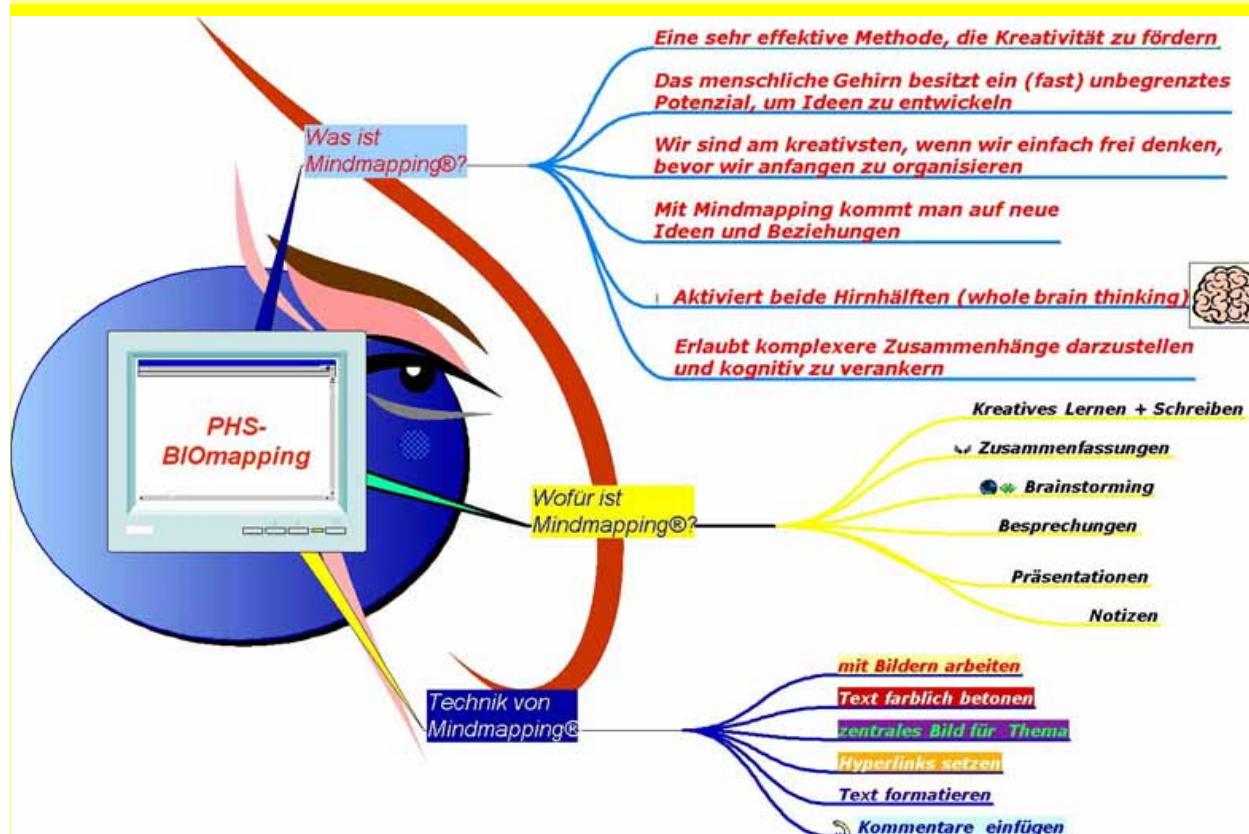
PHS-BIOmapping

Was ist Mindmapping®?

Eine sehr effektive Methode, die Kreativität zu fördern

Das menschliche Gehirn besitzt ein (fast) unbegrenztes Potenzial, um Ideen zu entwickeln

Wir sind am kreativsten, wenn wir einfach frei denken, bevor wir anfangen zu organisieren

Mit Mindmapping kommt man auf neue Ideen und Beziehungen

Aktiviert beide Hirnhälften (whole brain thinking)

Erlaubt komplexere Zusammenhänge darzustellen und kognitiv zu verankern

Wofür ist Mindmapping®?

Kreatives Lernen + Schreiben

Zusammenfassungen

Brainstorming

Besprechungen

Präsentationen

Notizen

Technik von Mindmapping®

mit Bildern arbeiten

Text farblich betonen

zentrales Bild für Thema

Hyperlinks setzen

Text formatieren

Kommentare einfügen